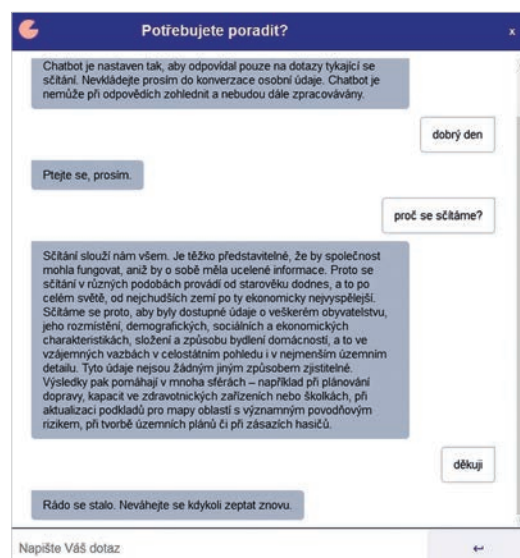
Potřebujete poradit?

x

Chatbot je nastaven tak, aby odpovídal pouze na dotazy týkající se sčítání. Nevkládejte prosím do konverzace osobní údaje. Chatbot je nemůže při odpovědích zohlednit a nebudou dále zpracovávány.

dobrý den

Ptejte se, prosím.

proč se sčítáme?

Sčítání slouží nám všem. Je těžko představitelné, že by společnost mohla fungovat, aniž by o sobě měla ucelené informace. Proto se sčítání v různých podobách provádí od starověku dodnes, a to po celém světě, od nejchudších zemí po ty ekonomicky nejvyspělejší. Sčítáme se proto, aby byly dostupné údaje o veškerém obyvatelstvu, jeho rozmístění, demografických, sociálních a ekonomických charakteristikách, složení a způsobu bydlení domácností, a to ve vzájemných vazbách v celostátním pohledu i v nejmenším územním detailu. Tyto údaje nejsou žádným jiným způsobem zjistitelné. Výsledky pak pomáhají v mnoha sférách – například při plánování dopravy, kapacit ve zdravotnických zařízeních nebo školkách, při aktualizaci podkladů pro mapy oblastí s významným povodňovým rizikem, při tvorbě územních plánů či při zásazích hasičů.

děkuji

Rádo se stalo. Neváhejte se kdykoli zeptat znovu.

Napište Váš dotaz

↵